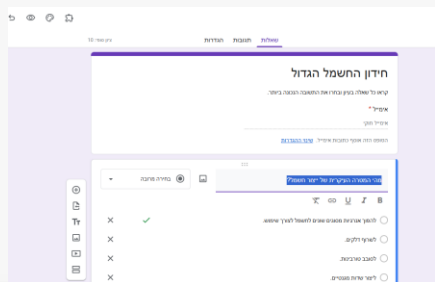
שאלות תגובות הגדרות

ציון כולל: 10

חידון החשמל הגדול

קראו כל שאלה בעיון ובחרו את התשובה הנכונה ביותר.

אימייל *

אימייל תקין

הטופס הזה אוסף כתובות אימייל. שינוי ההגדרות

מהי המטרה העיקרית של "ייצור חשמל"?

בחירה מרובה

להפוך אנרגיות מסוגים שונים לחשמל לצורך שימוש.

לאחסן דלקים.

לסנכרן סוללות.

ליצור שדות מגנטיים.

Tт